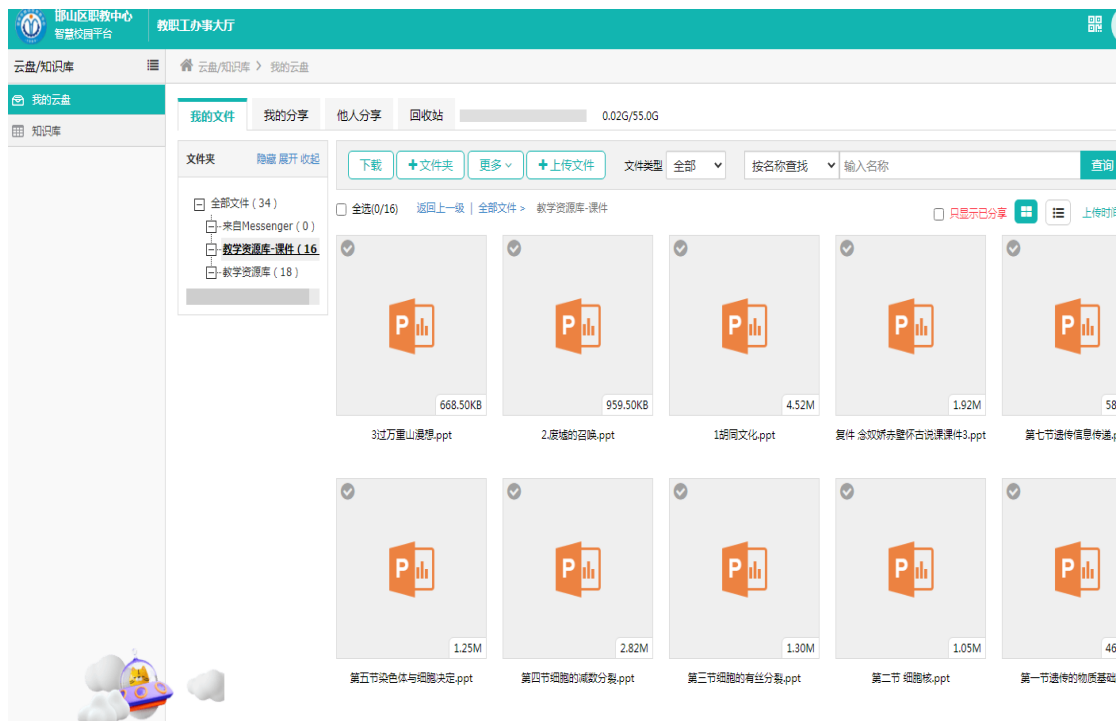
邯山区职教中心
智慧校园平台

教职工办事大厅

云盘/知识库

我的云盘

知识库

云盘/知识库 > 我的云盘

我的文件 我的分享 他人分享 回收站 0.02G/55.0G

文件夹 隐藏 展开 收起

全部文件（34）
来自Messenger（0）
教学资源库-课件（16
教学资源库（18）

下载 +文件夹 更多 +上传文件 文件类型 全部 按名称查找 输入名称 查询

全选(0/16) 返回上一级 | 全部文件 > 教学资源库-课件

只显示已分享 上传时间

668.50KB
3过万重山漫想.ppt

959.50KB
2.废墟的召唤.ppt

4.52M
1胡同文化.ppt

1.92M
复件 念奴娇赤壁怀古说课课件3.ppt

58
第七节遗传信息传递.

1.25M
第五节染色体与细胞决定.ppt

2.82M
第四节细胞的减数分裂.ppt

1.30M
第三节细胞的有丝分裂.ppt

1.05M
第二节 细胞核.ppt

46
第一节遗传的物质基础